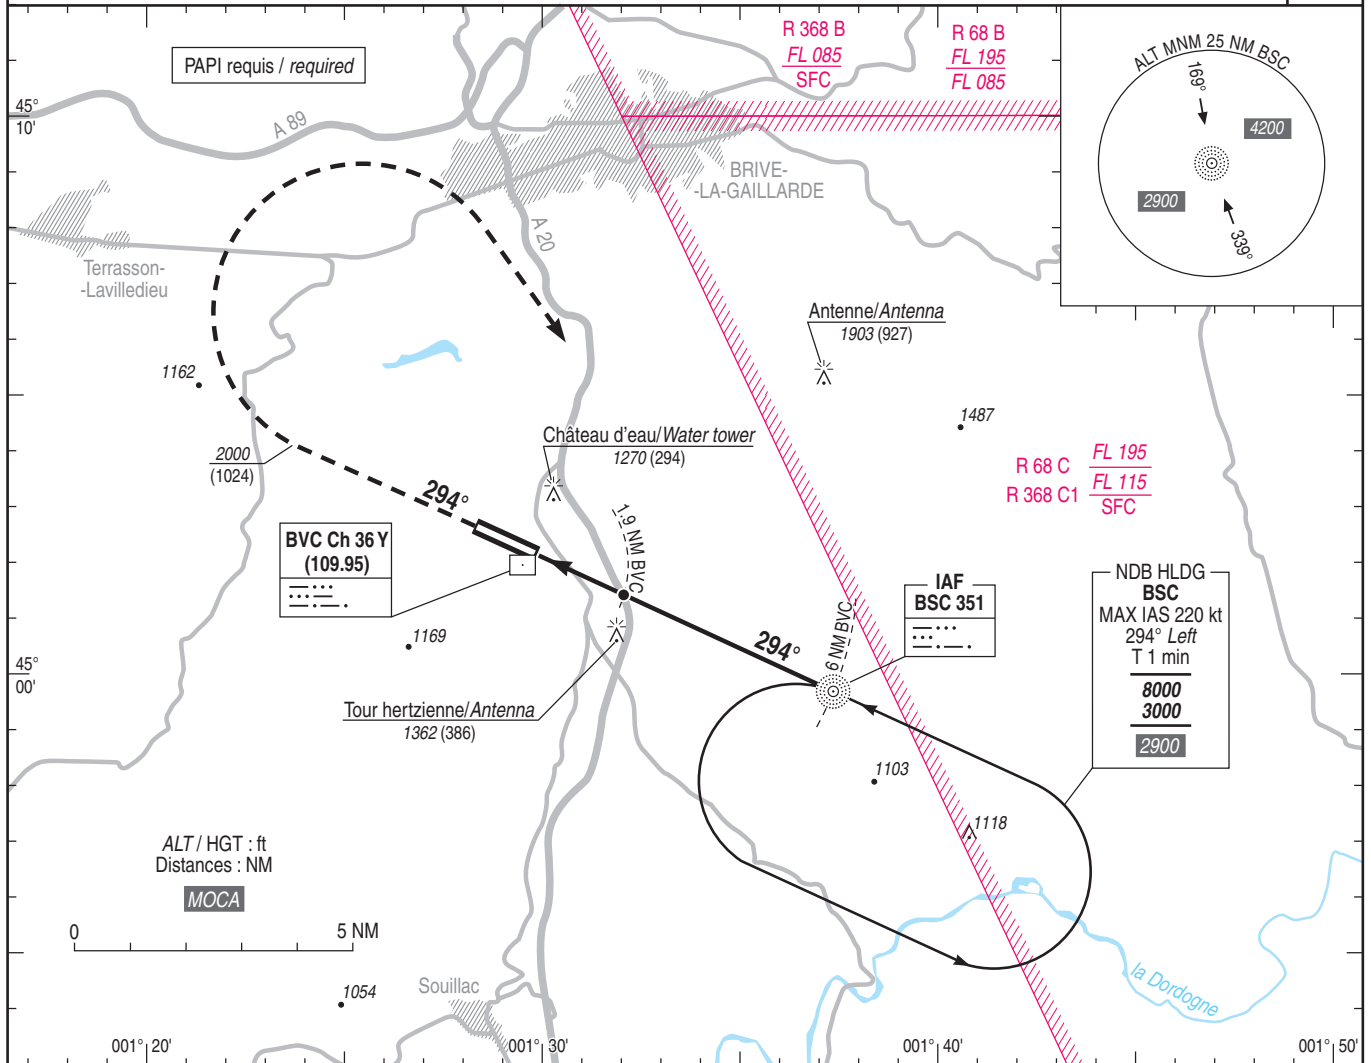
PAPI requis / *required*

R 368 B
*FL 085*
SFC

R 68 B
*FL 195*
*FL 085*

ALT MNM 25 NM BSC
169°
4200
2900
339°

45° 10'

A 89

BRIVE-
-LA-GAILLARDE

A 20

Terrasson-
-Lavilledieu

Antenne/*Antenna*
*1903* (927)

1162

1487

Château d'eau/*Water tower*
*1270* (294)

2000
(1024)

294°

R 68 C
R 368 C1

*FL 195*
*FL 115*
SFC

1.9 NM BVC

BVC Ch 36 Y
(109.95)

IAF
BSC 351

NDB HLDG
BSC
MAX IAS 220 kt
294° *Left*
T 1 min
*8000*
*3000*
*2900*

6 NM BVC

294°

1169

45° 00'

Tour hertzienne/*Antenna*
*1362* (386)

1103

1118

*ALT* / HGT : ft
Distances : NM
*MOCA*

0
5 NM

1054

Souillac

la Dordogne

001° 20'
001° 30'
001° 40'
001° 50'